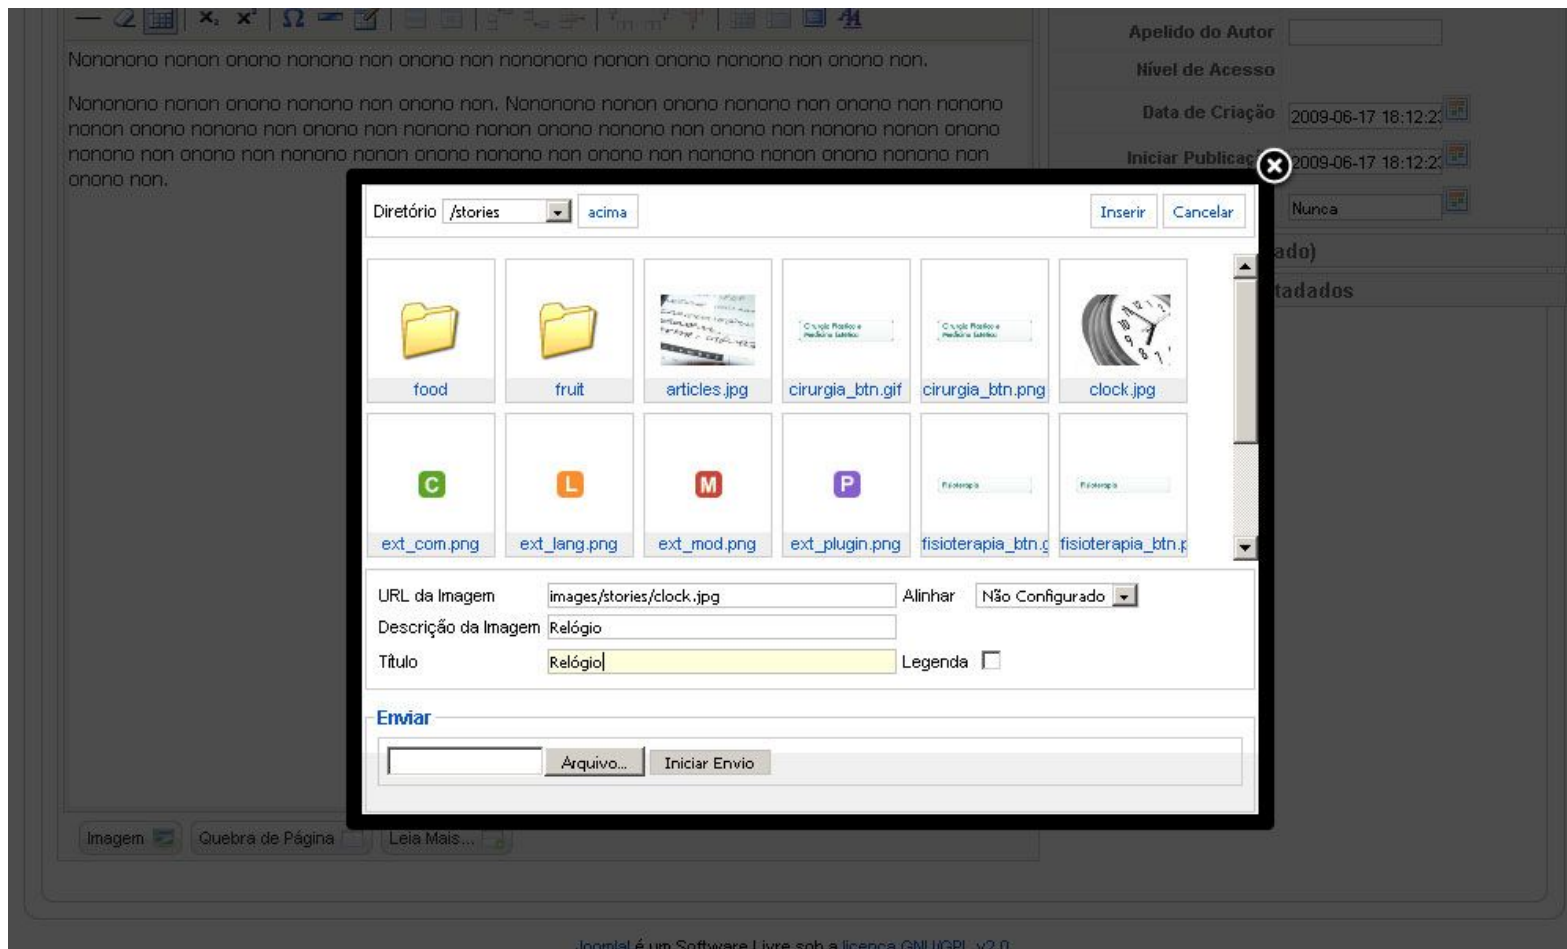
Nononono nonon onono nonono non onono non nonononο nonon onono nonono non onono non.

Nononono nonon onono nonono non onono non. Nononono nonon onono nonono non onono non nonono nonon onono nonono non onono non nonono nonon onono nonono non onono non nonono nonon onono nonono non onono non nonono nonon onono nonono non onono non nonono nonon onono nonono non onono non.

Apelido do Autor
Nível de Acesso
Data de Criação 2009-06-17 18:12:2
Iniciar Publicaç 2009-06-17 18:12:2
Nunca
ado)
tadados

Diretório /stories acima
Inserir Cancelar

food
fruit
articles.jpg
cirurgia_btn.gif
cirurgia_btn.png
clock.jpg
C
ext_com.png
L
ext_lang.png
M
ext_mod.png
P
ext_plugin.png
fisioterapia_btn.g
fisioterapia_btn.p

URL da Imagem images/stories/clock.jpg
Alinhar Não Configurado
Descrição da Imagem Relógio
Título Relógio
Legenda

Enviar
Arquivo... Iniciar Envio

Imagem Quebra de Página Leia Mais...

Joomla! é um Software Livre sob a licença GNU/GPL v2.0